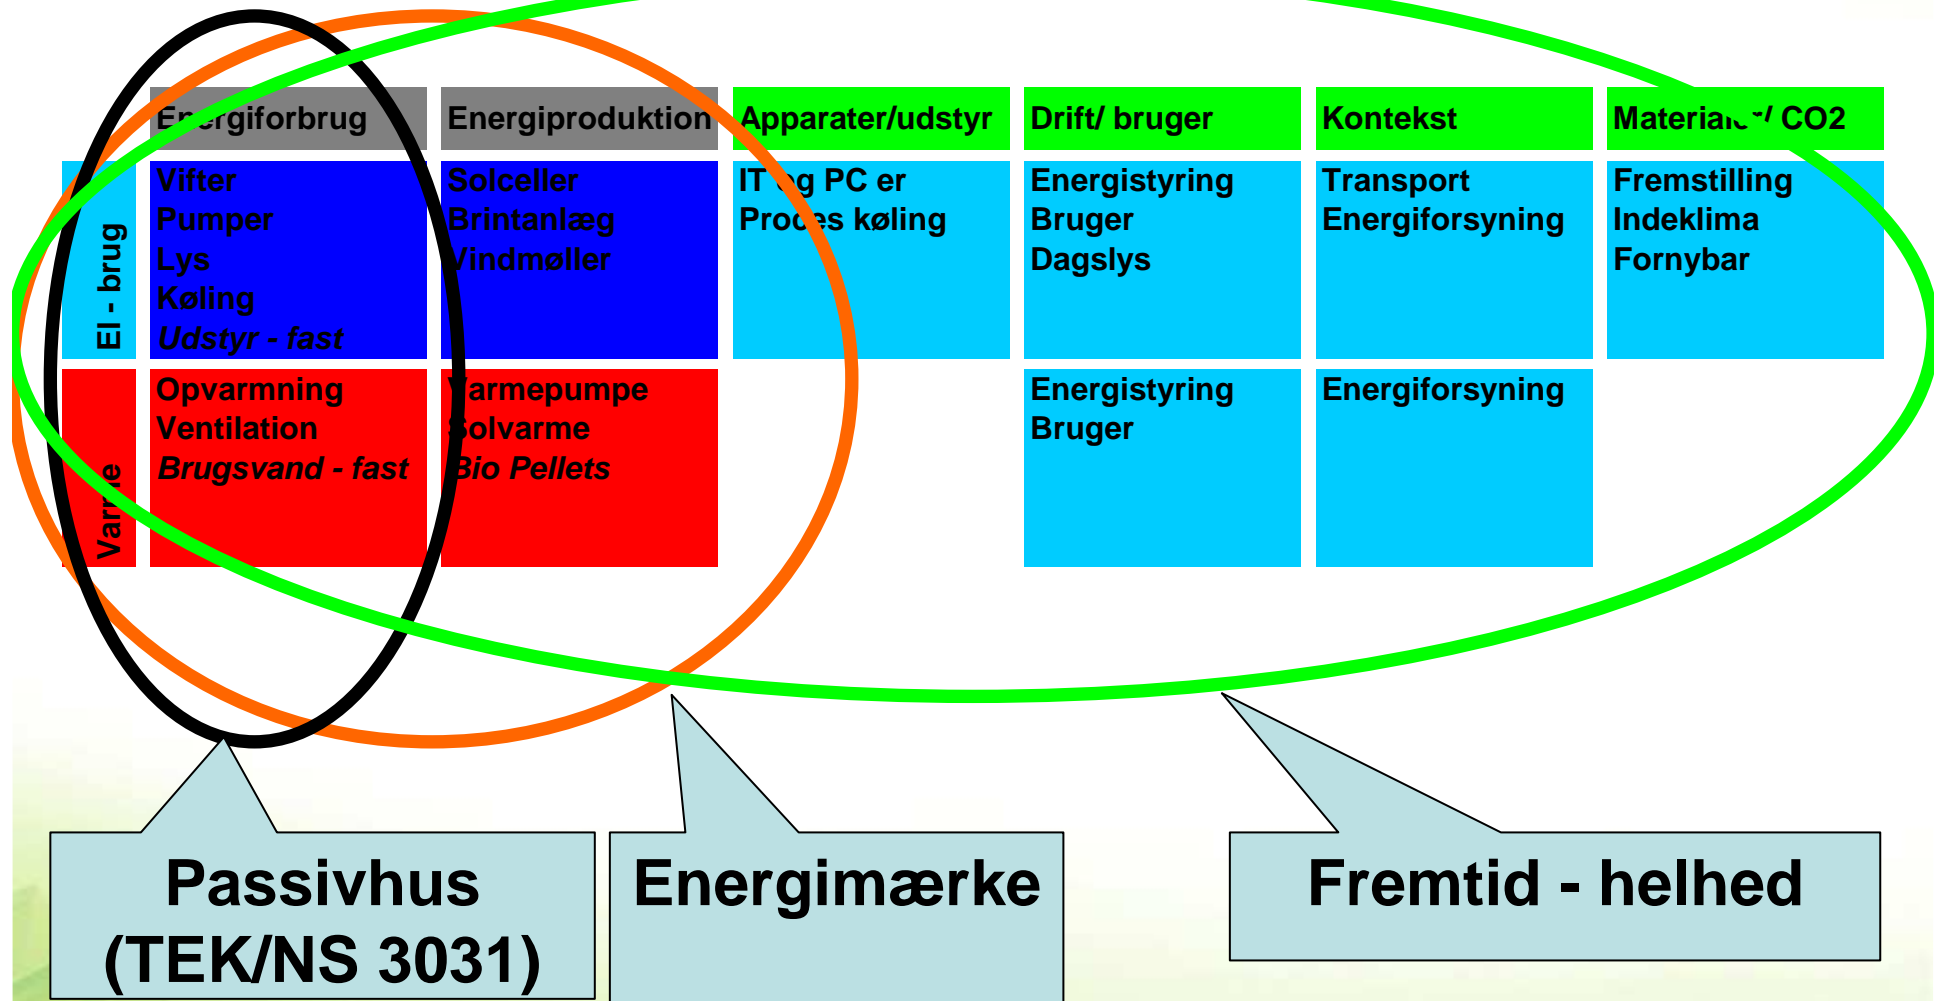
| | Energiforbrug | Energiproduktion | Apparater/udstyr | Drift/ bruger | Kontekst | Materiale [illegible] CO2 |
|---|---|---|---|---|---|---|
| El - brug | Vifter<br>Pumper<br>Lys<br>Køling<br>*Udstyr - fast* | Solceller<br>Brintanlæg<br>Vindmøller | IT og PC er<br>Proces køling | Energistyring<br>Bruger<br>Dagslys | Transport<br>Energiforsyning | Fremstilling<br>Indeklima<br>Fornybar |
| Varme | Opvarmning<br>Ventilation<br>*Brugsvand - fast* | Varmepumpe<br>Solvarme<br>*Bio Pellets* | | Energistyring<br>Bruger | Energiforsyning | |

Passivhus
(TEK/NS 3031)

Energimærke

Fremtid - helhed